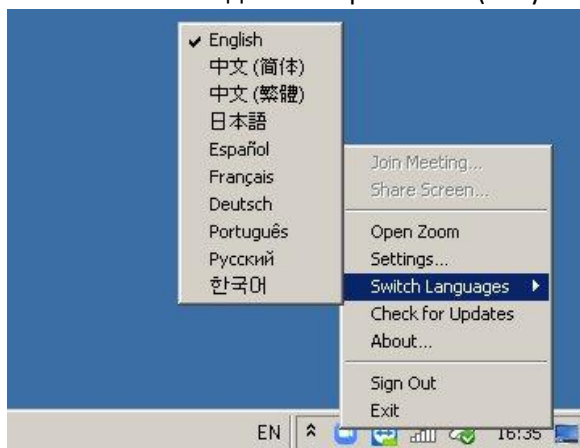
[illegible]

English
中文 (简体)
中文 (繁體)
日本語
Español
Français
Deutsch
Português
Русский
한국어

Join Meeting...
Share Screen...
Open Zoom
Settings...
Switch Languages
Check for Updates
About...
Sign Out
Exit

EN
16:35